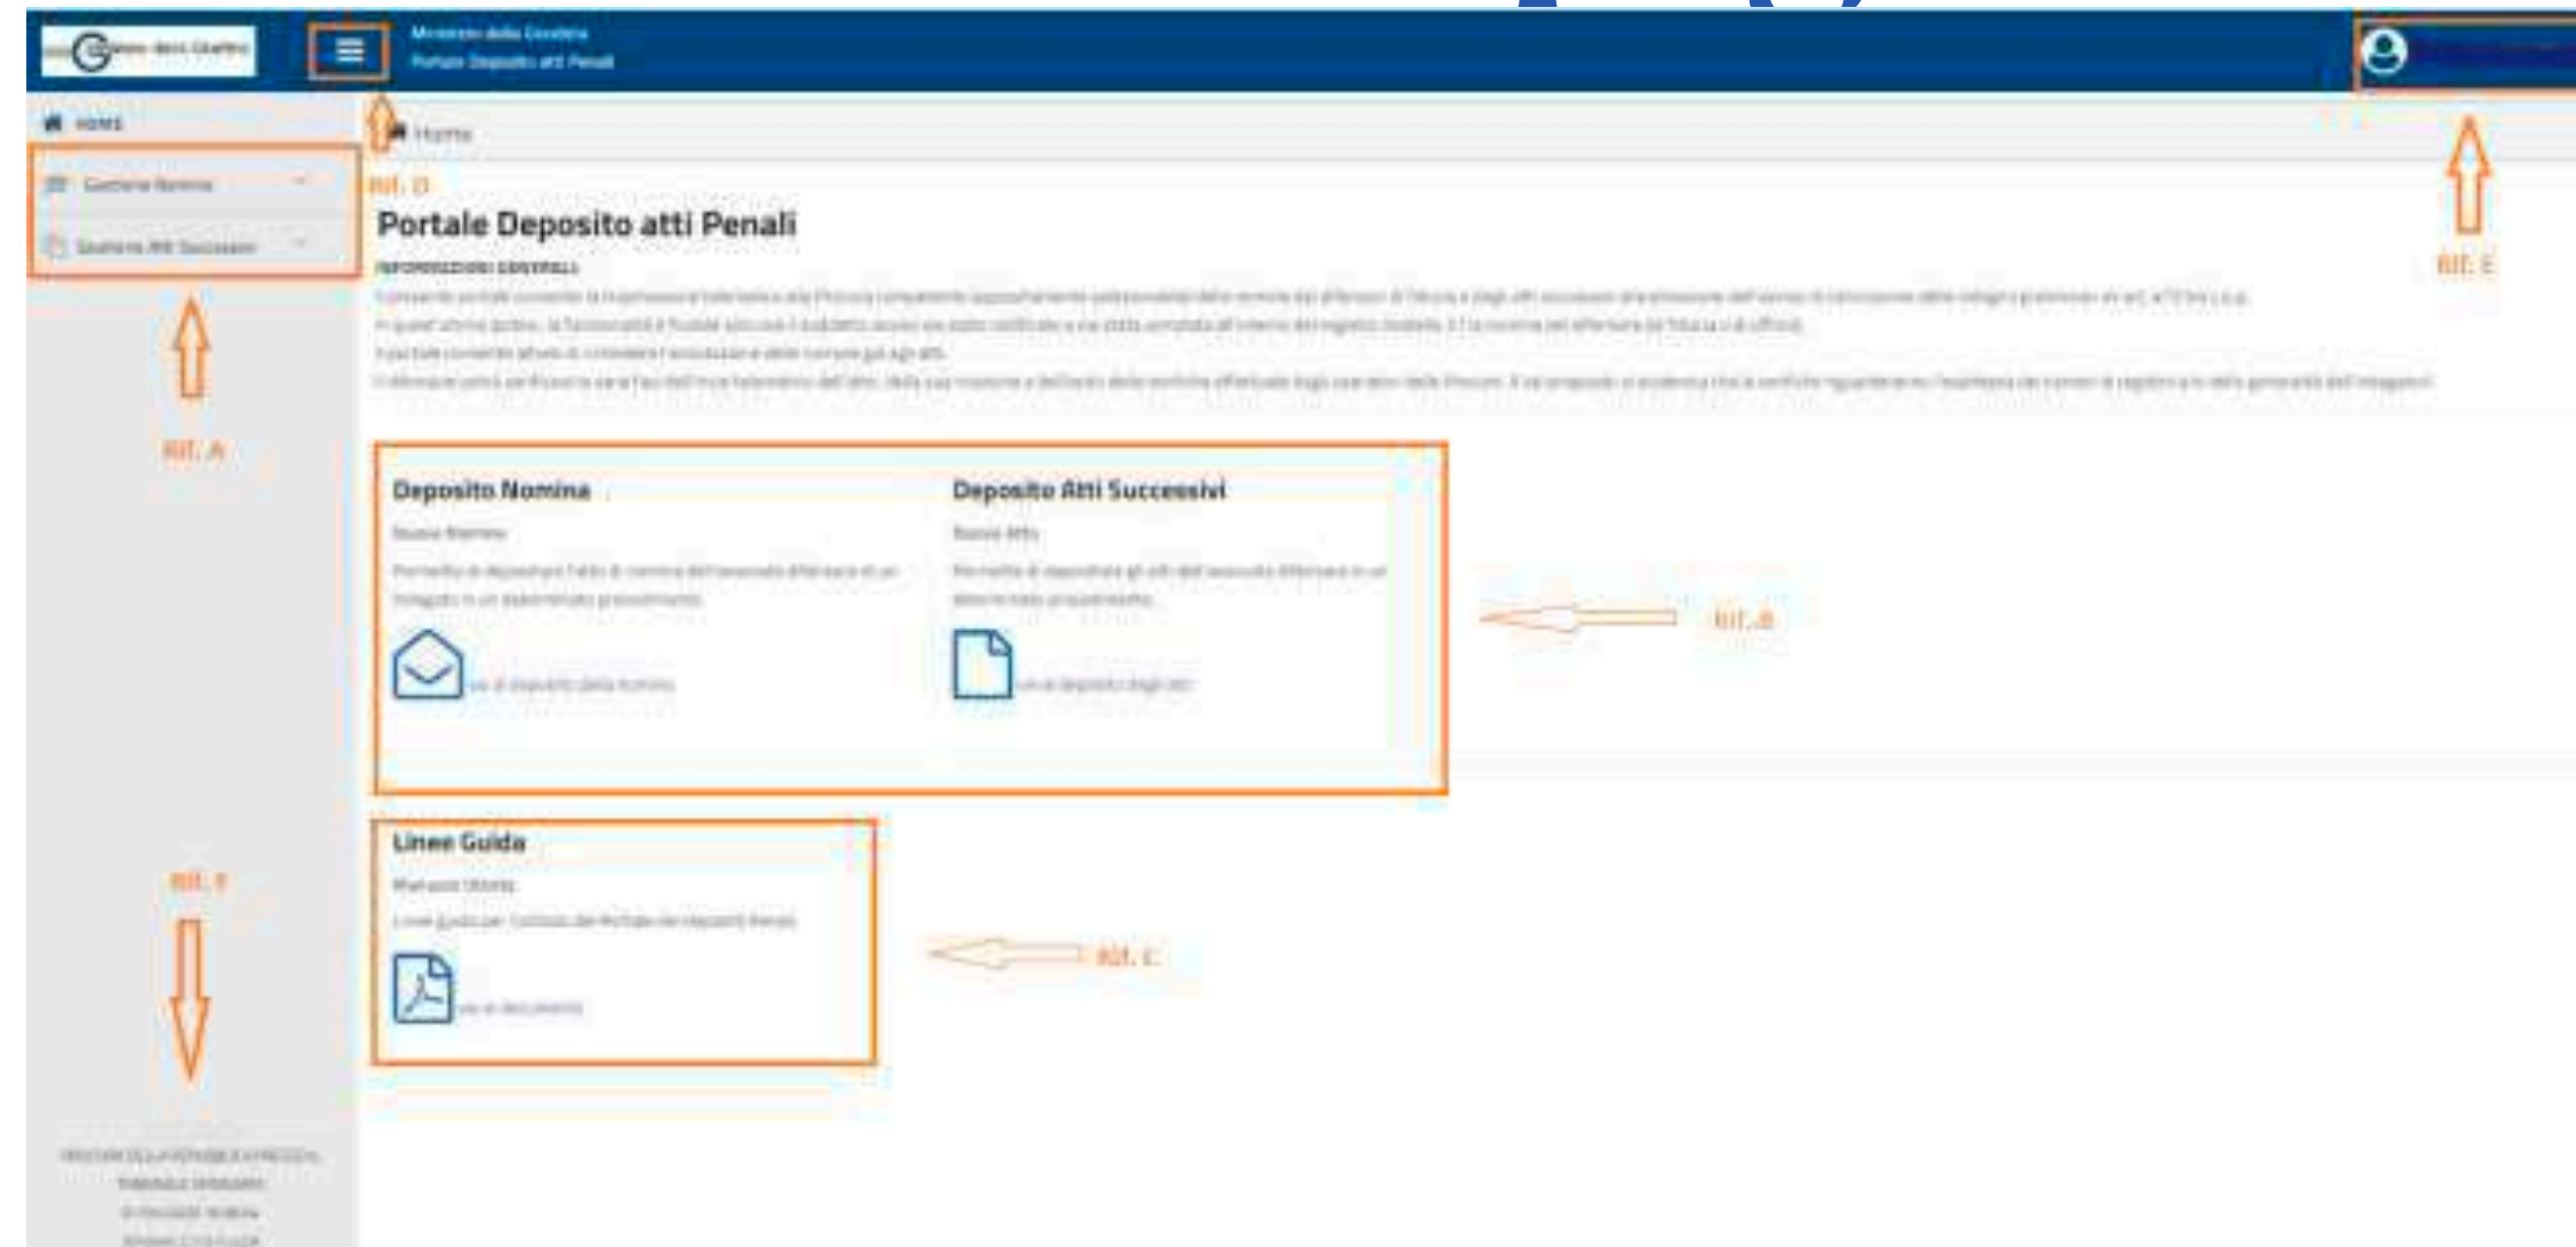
Ministero della Giustizia
Portale Deposito atti Penali

HOME

Gestione Nomina

Gestione Atti Successivi

Rif. A

Rif. F

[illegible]

Home

Rif. D

Portale Deposito atti Penali

INFORMAZIONI GENERALI

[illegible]

Rif. E

Deposito Nomina

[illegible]

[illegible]

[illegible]

Deposito Atti Successivi

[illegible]

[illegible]

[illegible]

Rif. B

Linee Guida

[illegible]

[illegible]

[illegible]

Rif. C